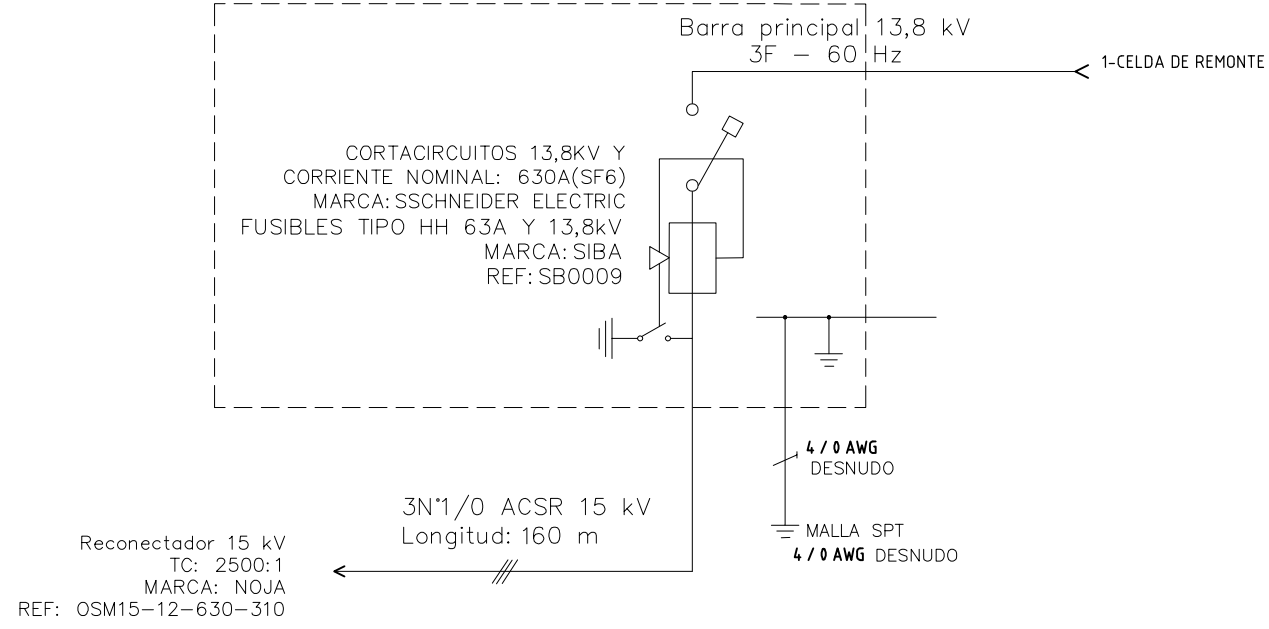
Barra principal 13,8 kV
3F – 60 Hz

1-CELDA DE REMONTE

CORTACIRCUITOS 13,8KV Y
CORRIENTE NOMINAL: 630A(SF6)
MARCA: SSCHNEIDER ELECTRIC
FUSIBLES TIPO HH 63A Y 13,8kV
MARCA: SIBA
REF: SB0009

4 / 0 AWG
DESNUDO

3N°1/0 ACSR 15 kV
Longitud: 160 m

MALLA SPT
4 / 0 AWG DESNUDO

Reconectador 15 kV
TC: 2500:1
MARCA: NOJA
REF: OSM15-12-630-310